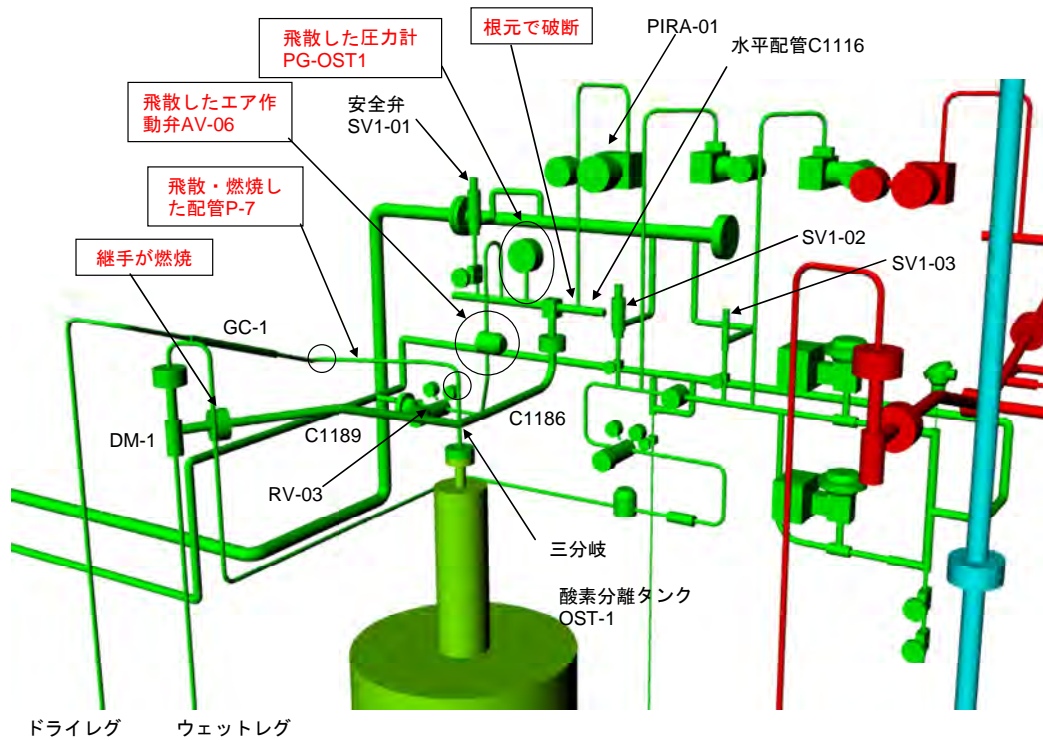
飛散した圧力計
PG-OST1

根元で破断

PIRA-01

水平配管C1116

飛散したエア作動弁AV-06

安全弁
SV1-01

飛散・燃焼した配管P-7

SV1-02

SV1-03

継手が燃焼

GC-1

DM-1

C1189

C1186

RV-03

三分岐

酸素分離タンク
OST-1

ドライレグ

ウェットレグ